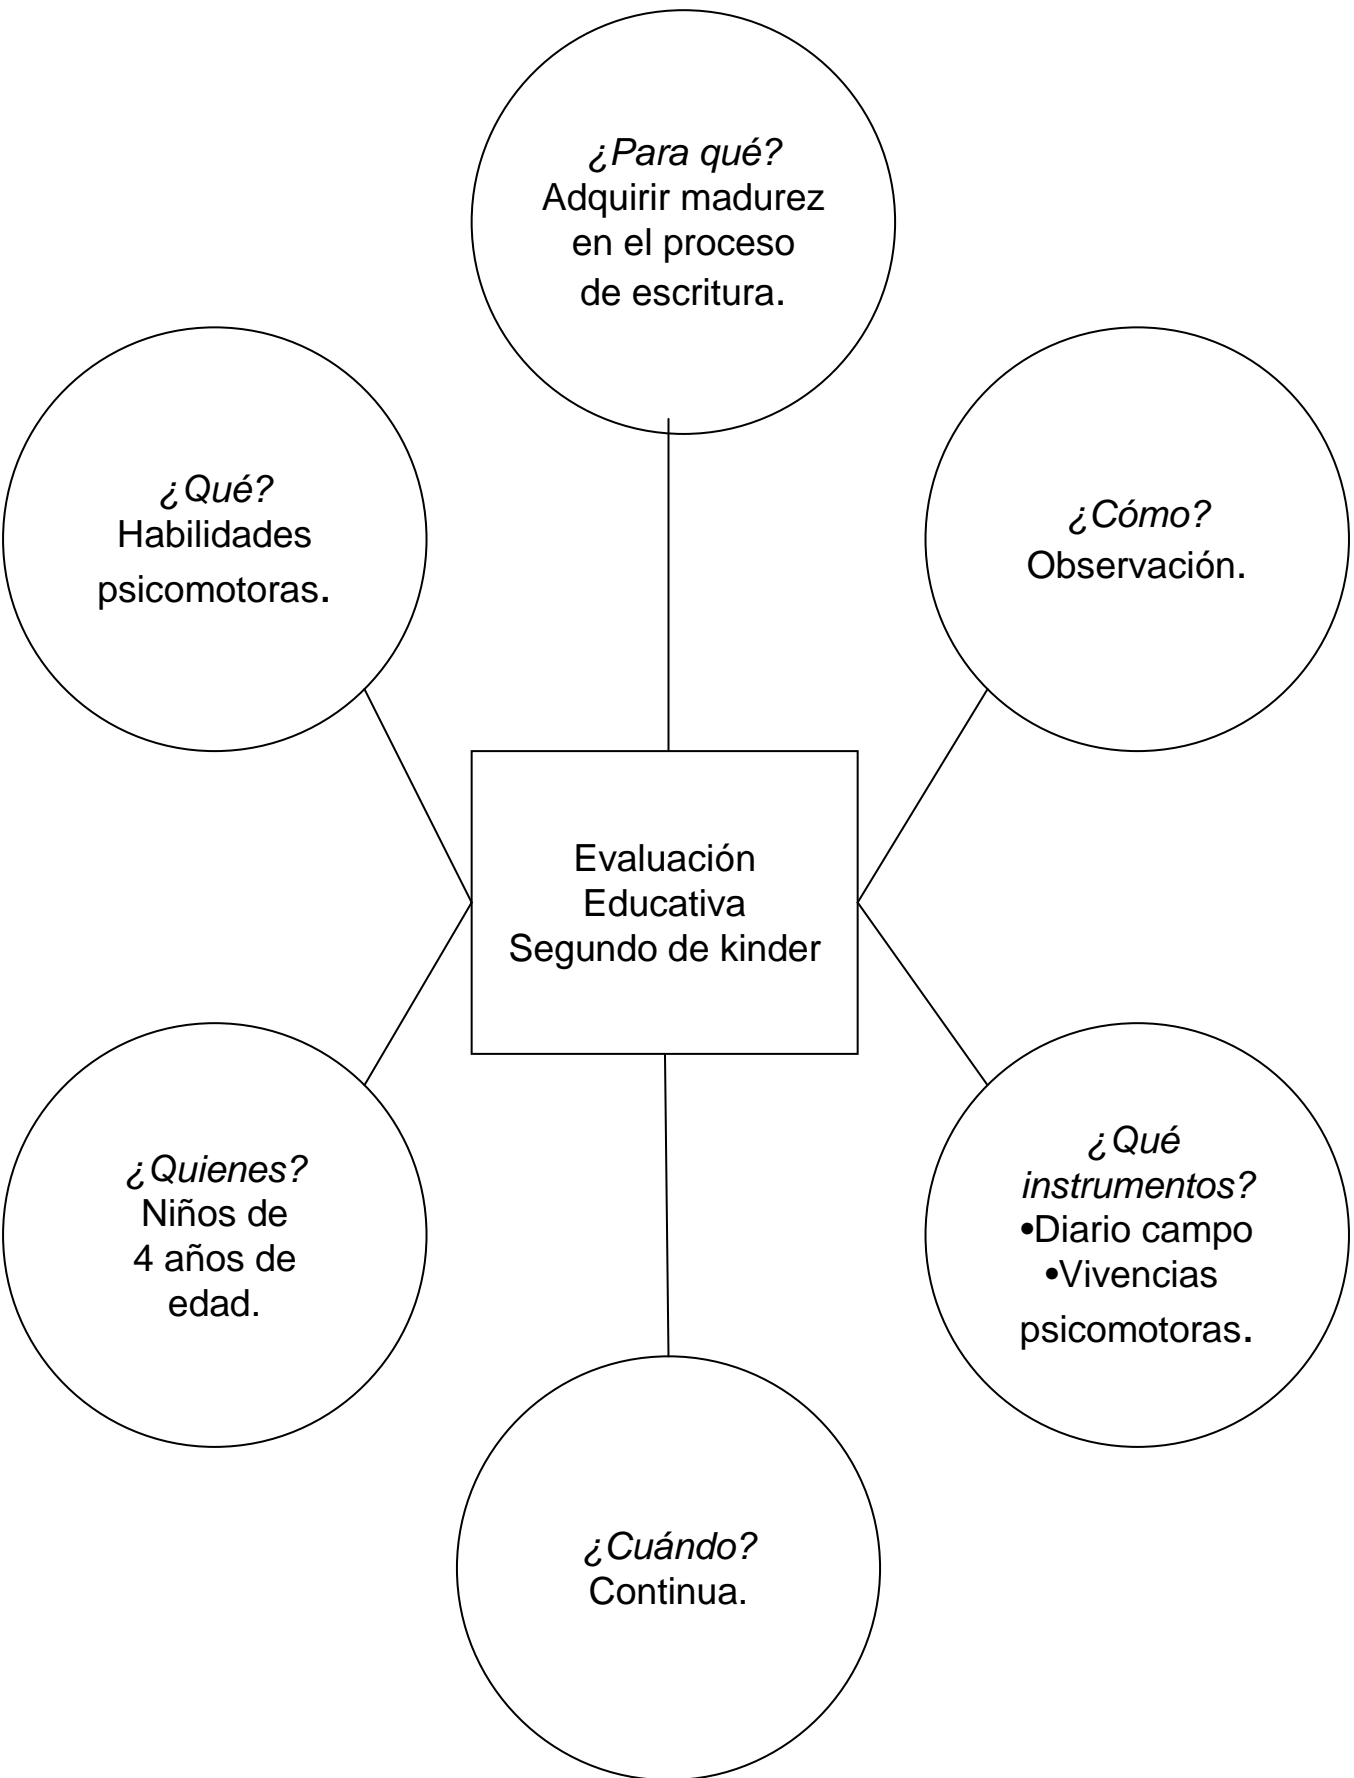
¿Para qué?
Adquirir madurez en el proceso de escritura.

¿Qué?
Habilidades psicomotoras.

¿Cómo?
Observación.

Evaluación Educativa Segundo de kinder

¿Quienes?
Niños de 4 años de edad.

¿Qué instrumentos?
•Diario campo
•Vivencias psicomotoras.

¿Cuándo?
Continua.